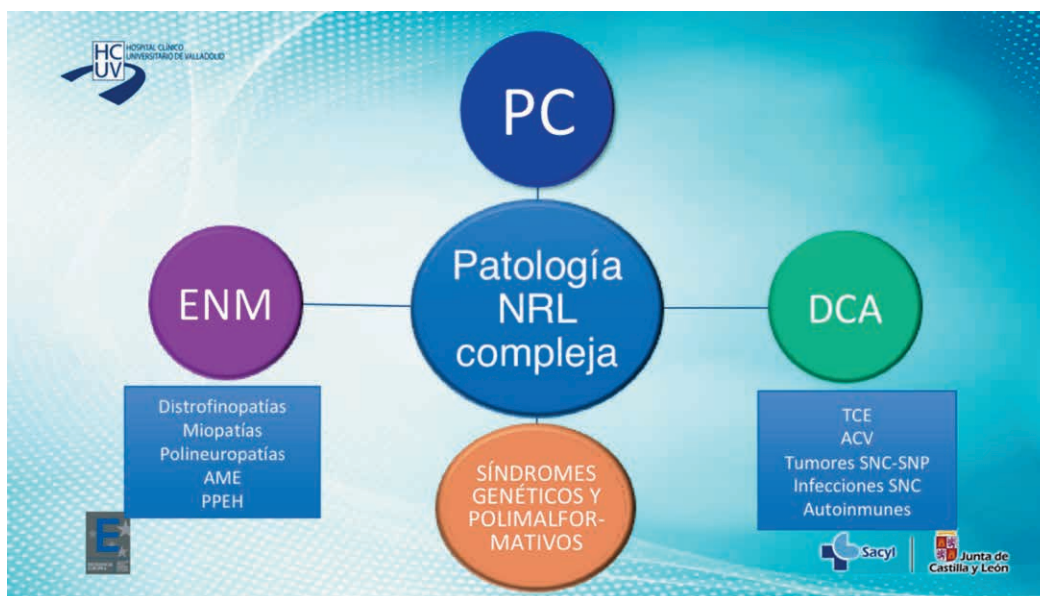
HCUV HOSPITAL CLÍNICO UNIVERSITARIO DE VALLADOLID

PC

ENM

Patología NRL compleja

DCA

Distrofinopatías
Miopatías
Polineuropatías
AME
PPEH

SÍNDROMES GENÉTICOS Y POLIMALFORMATIVOS

TCE
ACV
Tumores SNC-SNP
Infecciones SNC
Autoinmunes

E

Sacyl

Junta de Castilla y León